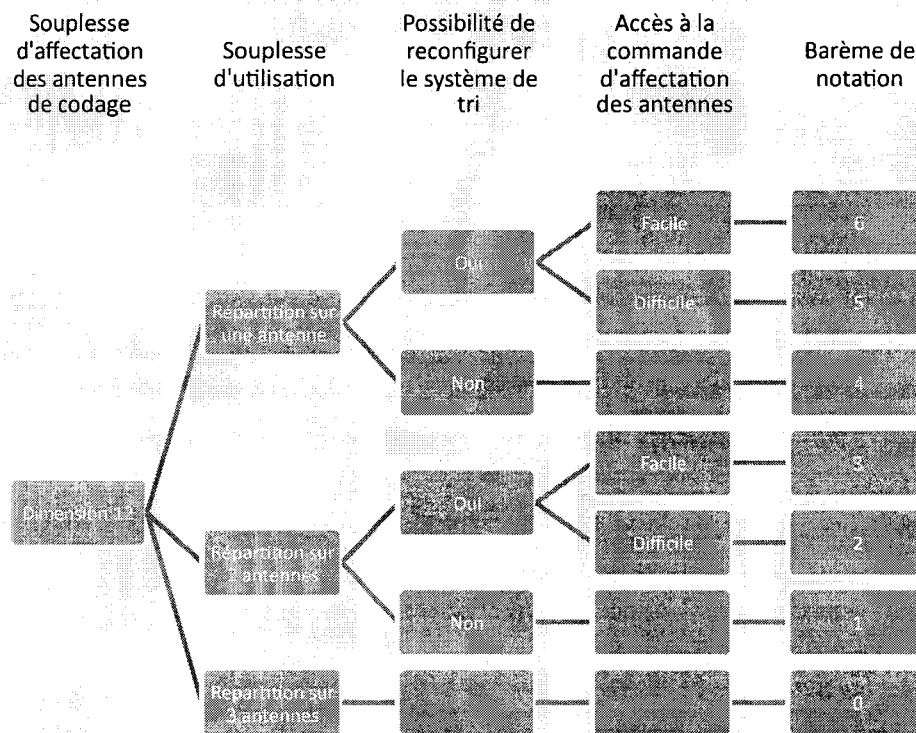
Souplesse d'affectation des antennes de codage

Souplesse d'utilisation

Possibilité de reconfigurer le système de tri

Accès à la commande d'affectation des antennes

Barème de notation

Dimension 12

Répartition sur une antenne

Oui

Facile

6

Difficile

5

Non

4

Répartition sur 2 antennes

Oui

Facile

3

Difficile

2

Non

1

Répartition sur 3 antennes

0